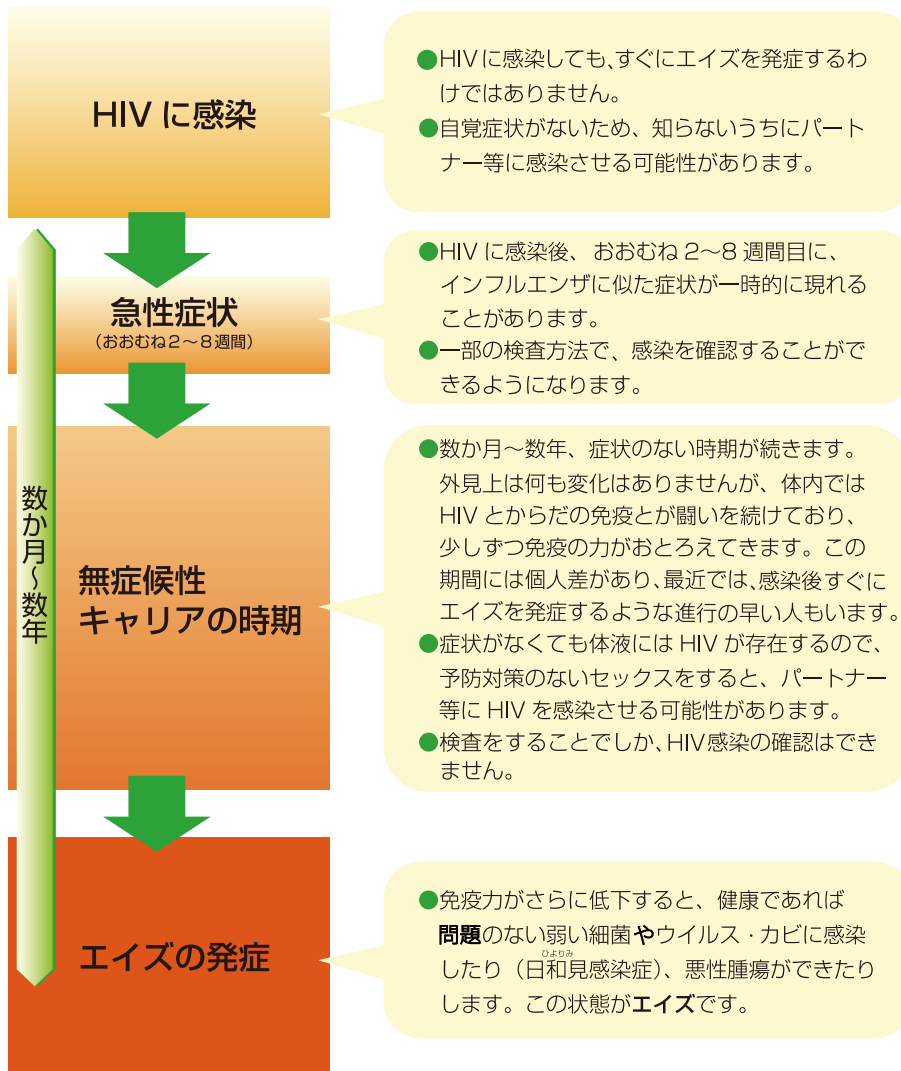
HIV に感染

●HIV に感染しても、すぐにエイズを発症するわけではありません。
●自覚症状がないため、知らないうちにパートナー等に感染させる可能性があります。

急性症状
（おおむね２～８週間）

●HIV に感染後、おおむね 2～8 週間目に、インフルエンザに似た症状が一時的に現れることがあります。
●一部の検査方法で、感染を確認することができるようになります。

数か月～数年

無症候性
キャリアの時期

●数か月～数年、症状のない時期が続きます。外見上は何も変化はありませんが、体内では HIV とからだの免疫とが闘いを続けており、少しずつ免疫の力がおとろえてきます。この期間には個人差があり、最近では、感染後すぐにエイズを発症するような進行の早い人もいます。
●症状がなくても体液には HIV が存在するので、予防対策のないセックスをすると、パートナー等に HIV を感染させる可能性があります。
●検査をすることでしか、HIV感染の確認はできません。

エイズの発症

●免疫力がさらに低下すると、健康であれば問題のない弱い細菌やウイルス · カビに感染したり（日和見感染症）、悪性腫瘍ができたりします。この状態がエイズです。

ひよりみ